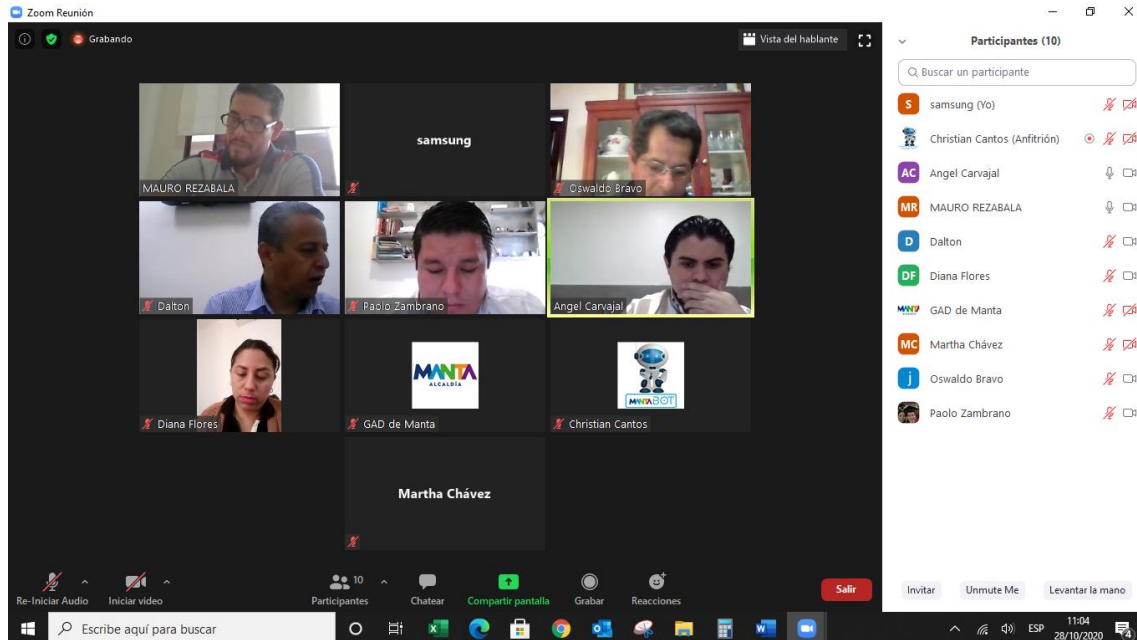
Zoom Reunión

Grabando

Vista del hablante

MAURO REZABALA

samsung

Oswaldo Bravo

Dalton

Paolo Zambrano

Angel Carvajal

Diana Flores

MANTA
ALCALDÍA

GAD de Manta

MANTABOT

Christian Cantos

Martha Chávez

Participantes (10)

Buscar un participante

S samsung (Yo)

Christian Cantos (Anfitrión)

AC Angel Carvajal

MR MAURO REZABALA

D Dalton

DF Diana Flores

GAD de Manta

MC Martha Chávez

j Oswaldo Bravo

Paolo Zambrano

Re-Iniciar Audio

Iniciar video

10

Participantes

Chatear

Compartir pantalla

Grabar

Reacciones

Salir

Invitar

Unmute Me

Levantar la mano

Escribe aquí para buscar

ESP

11:04
28/10/2020